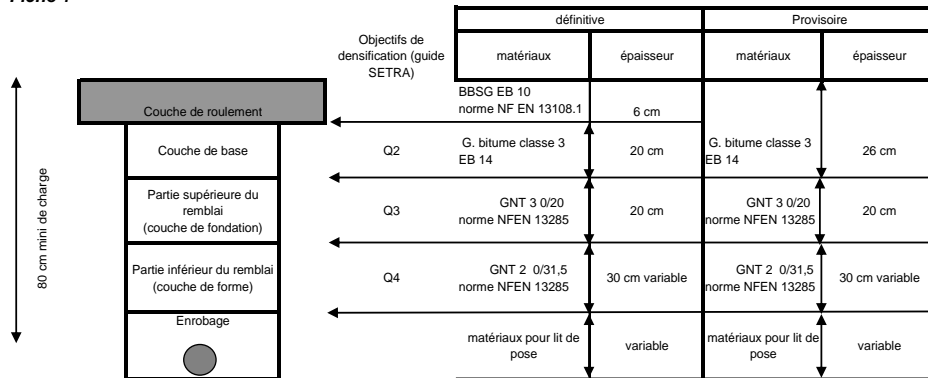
Fiche 1

80 cm mini de charge

Couche de roulement

Couche de base

Partie supérieure du remblai (couche de fondation)

Partie inférieur du remblai (couche de forme)

Enrobage

| Objectifs de densification (guide SETRA) | définitive matériaux | définitive épaisseur | Provisoire matériaux | Provisoire épaisseur |
|---|---|---|---|---|
| | BBSG EB 10 norme NF EN 13108.1 | 6 cm | | |
| Q2 | G. bitume classe 3 EB 14 | 20 cm | G. bitume classe 3 EB 14 | 26 cm |
| Q3 | GNT 3 0/20 norme NFEN 13285 | 20 cm | GNT 3 0/20 norme NFEN 13285 | 20 cm |
| Q4 | GNT 2 0/31,5 norme NFEN 13285 | 30 cm variable | GNT 2 0/31,5 norme NFEN 13285 | 30 cm variable |
| | matériaux pour lit de pose | variable | matériaux pour lit de pose | variable |